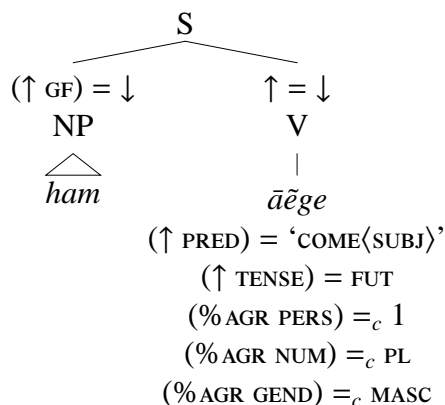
S

$(\uparrow \text{GF}) = \downarrow$
NP
*ham*

$\uparrow = \downarrow$
V
*āẽge*
$(\uparrow \text{PRED}) = \text{'COME}\langle\text{SUBJ}\rangle\text{'}$
$(\uparrow \text{TENSE}) = \text{FUT}$
$(\%\text{AGR PERS}) =_c 1$
$(\%\text{AGR NUM}) =_c \text{PL}$
$(\%\text{AGR GEND}) =_c \text{MASC}$